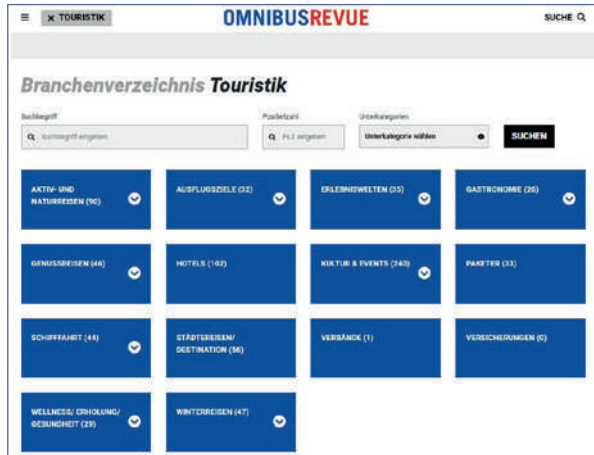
≡ × TOURISTIK OMNIBUSREVUE SUCHE

Branchenverzeichnis Touristik

Suchbegriff
Suchbegriff eingeben

Postleitzahl
PLZ eingeben

Unterkategorien
Unterkategorie wählen

SUCHEN

AKTIV- UND NATURREISEN (90)

AUSFLUGSZIELE (32)

ERLEBNISWELTEN (35)

GASTRONOMIE (26)

GENUSSREISEN (46)

HOTELS (102)

KULTUR & EVENTS (240)

PAKETER (33)

SCHIFFFAHRT (44)

STÄDTEREISEN/ DESTINATION (56)

VERBÄNDE (1)

VERSICHERUNGEN (6)

WELLNESS/ ERHOLUNG/ GESUNDHEIT (29)

WINTERREISEN (47)